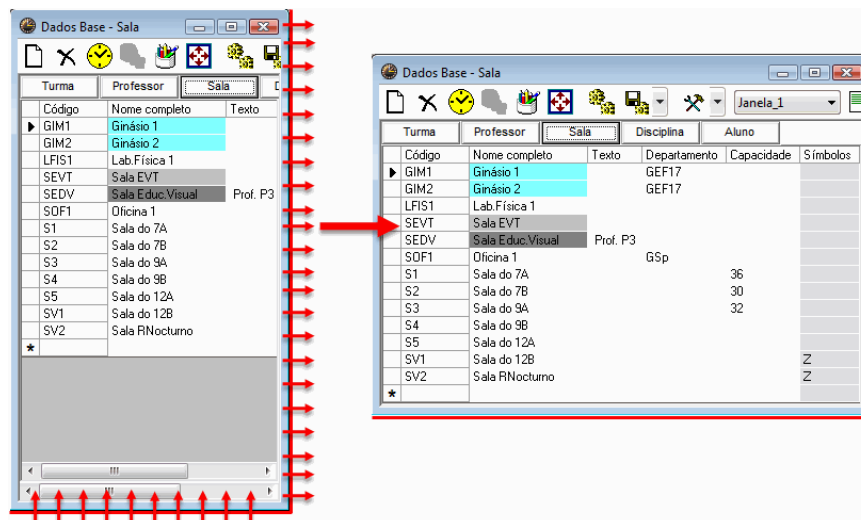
Dados Base - Sala

Turma | Professor | Sala | D

| Código | Nome completo | Texto |
|---|---|---|
| GIM1 | Ginásio 1 | |
| GIM2 | Ginásio 2 | |
| LFIS1 | Lab.Física 1 | |
| SEVT | Sala EVT | |
| SEDV | Sala Educ.Visual | Prof. P3 |
| SOF1 | Oficina 1 | |
| S1 | Sala do 7A | |
| S2 | Sala do 7B | |
| S3 | Sala do 9A | |
| S4 | Sala do 9B | |
| S5 | Sala do 12A | |
| SV1 | Sala do 12B | |
| SV2 | Sala RNocturno | |
| * | | |

Dados Base - Sala

Janela_1

Turma | Professor | Sala | Disciplina | Aluno

| Código | Nome completo | Texto | Departamento | Capacidade | Símbolos |
|---|---|---|---|---|---|
| GIM1 | Ginásio 1 | | GEF17 | | |
| GIM2 | Ginásio 2 | | GEF17 | | |
| LFIS1 | Lab.Física 1 | | | | |
| SEVT | Sala EVT | | | | |
| SEDV | Sala Educ.Visual | Prof. P3 | | | |
| SOF1 | Oficina 1 | | GSp | | |
| S1 | Sala do 7A | | | 36 | |
| S2 | Sala do 7B | | | 30 | |
| S3 | Sala do 9A | | | 32 | |
| S4 | Sala do 9B | | | | |
| S5 | Sala do 12A | | | | |
| SV1 | Sala do 12B | | | | Z |
| SV2 | Sala RNocturno | | | | Z |
| * | | | | | |